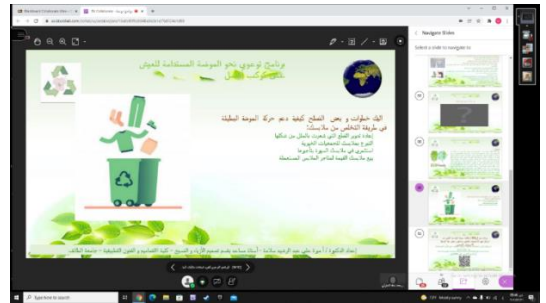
برنامج توعوي نحو الموضة المستدامة للعيش
في كوكب آمن

اليك خطوات و بعض النصائح كيفية دعم حركة الموضة البطيئة
في طريقة التخلص من ملابسك:
إعادة تدوير القطع التي لم تعد بحاجتها بدلاً من رميها
التبرع بملابسك للجمعيات الخيرية
استثمري في ملابسك المتبقية بالجودة
بيع ملابسك القديمة للمتاجر المستعملة

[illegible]

Navigate Slides
Select a slide to navigate to

Type here to search